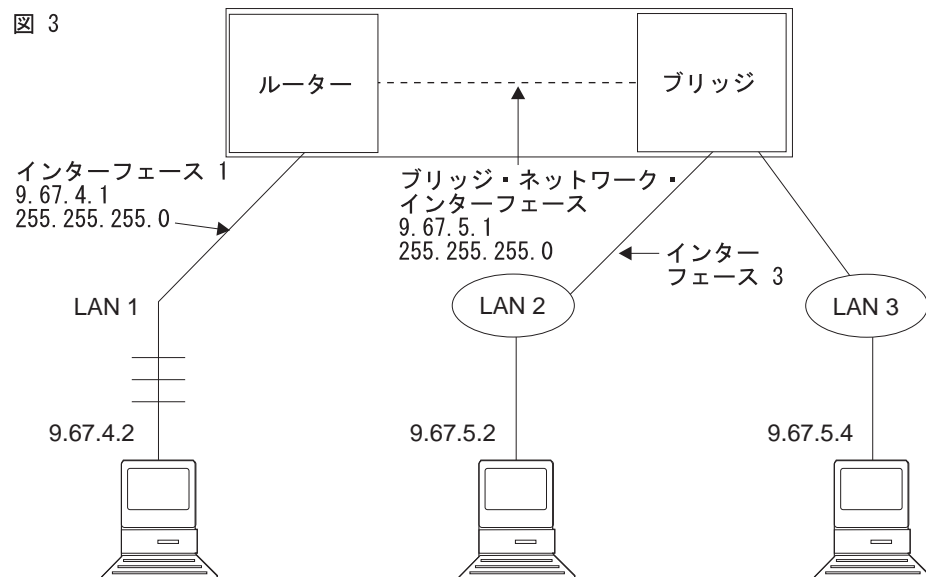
図 3

ルーター

ブリッジ

インターフェース 1
9.67.4.1
255.255.255.0

ブリッジ・ネットワーク・
インターフェース
9.67.5.1
255.255.255.0

インター
フェース 3

LAN 1

LAN 2

LAN 3

9.67.4.2

9.67.5.2

9.67.5.4